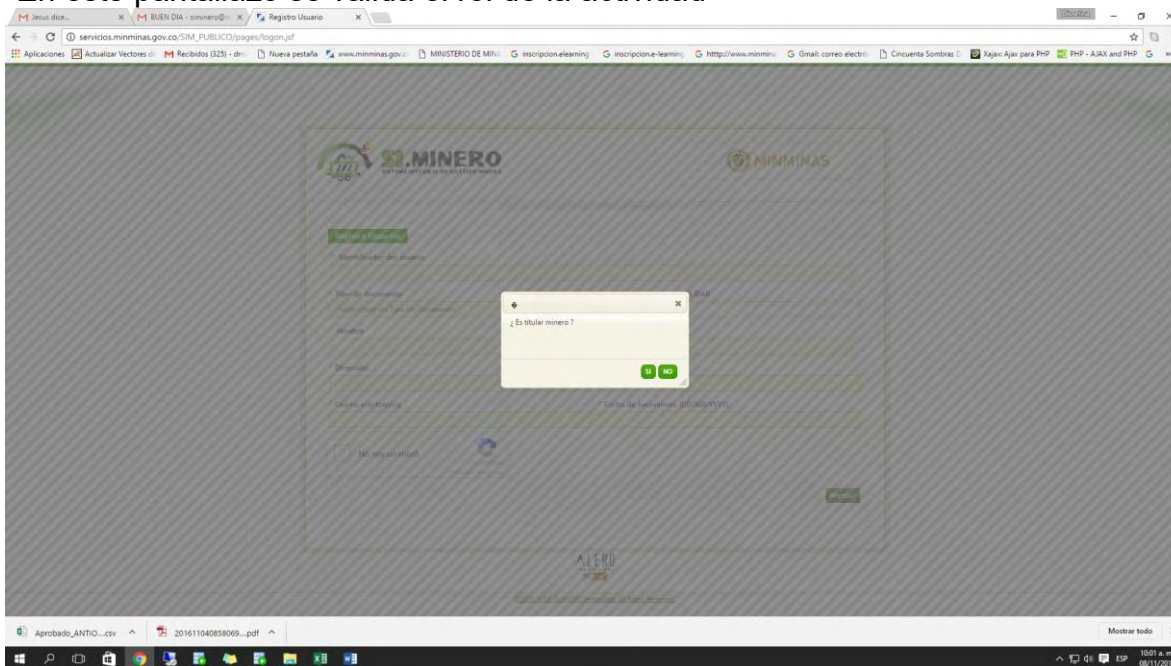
En este pantallazo se valida error de la actividad

Jesus dice... | BUEN DIA - siminero@... | Registro Usuario

servicios.minminas.gov.co/SIM_PUBLICO/pages/logon.jsf

Aplicaciones | Actualizar Vectores d... | Recibidos (325) - dm... | Nueva pestaña | www.minminas.gov.c... | MINISTERIO DE MIN... | inscripcion.elearning | inscripcion.e-learning | htttp://www.minmina... | Gmail: correo electró... | Cincuenta Sombras D... | Xajax: Ajax para PHP | PHP - AJAX and PHP

SI.MINERO
SISTEMA INTEGRAL DE GESTIÓN MINERA

MINMINAS

Registrar Usuario

* Identificador del usuario

* Tipo de documento

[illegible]

* Nombre

* Dirección

* Correo electrónico

* Fecha de nacimiento (DD/MM/YYYY)

No soy un robot

Registrar

¿ Es titular minero ?

SI NO

ALERO

Aprobado_ANTIO....csv | 201611040858069....pdf | Mostrar todo

ESP 10:01 a. m. 08/11/20